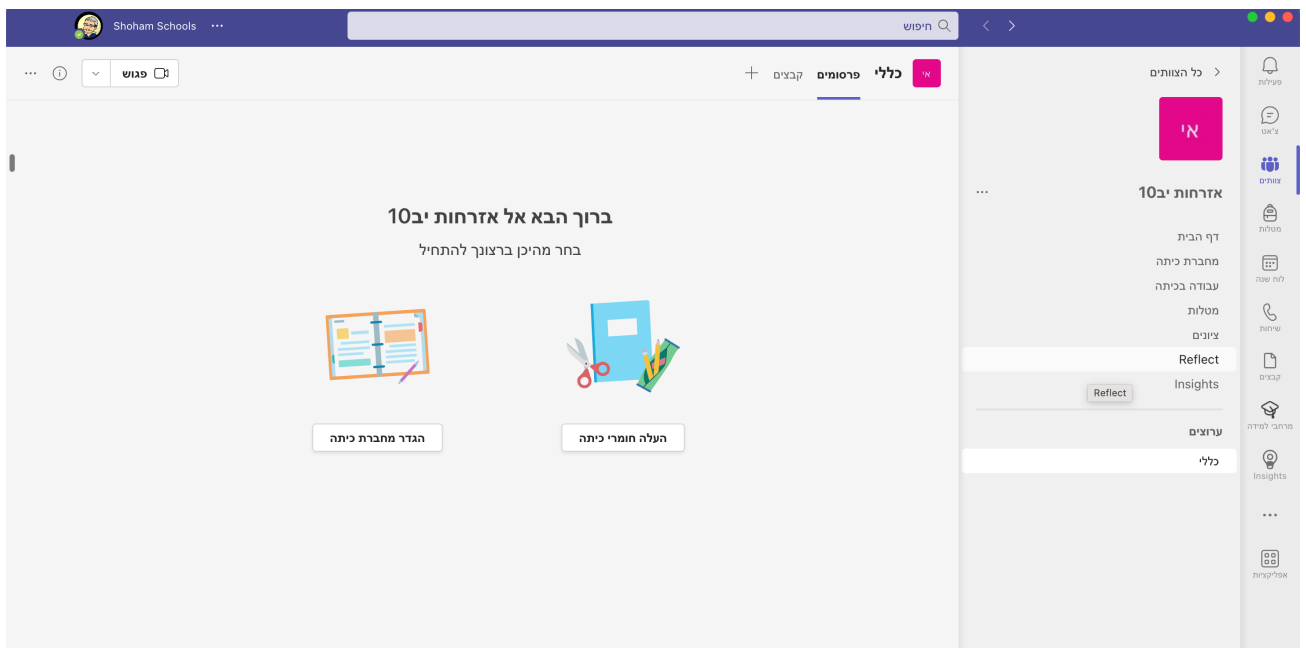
Shoham Schools ···

חיפוש

פעילות
צ'אט
צוותים
מטלות
לוח שנה
שיחות
קבצים
מרחבי למידה
Insights
···
אפליקציות

כל הצוותים

אי

אזרחות יב10 ···

דף הבית
מחברת כיתה
עבודה בכיתה
מטלות
ציונים
Reflect
Insights
Reflect

ערוצים

כללי

אי כללי פרסומים קבצים +

פגוש

ברוך הבא אל אזרחות יב10

בחר מהיכן ברצונך להתחיל

הגדר מחברת כיתה

העלה חומרי כיתה